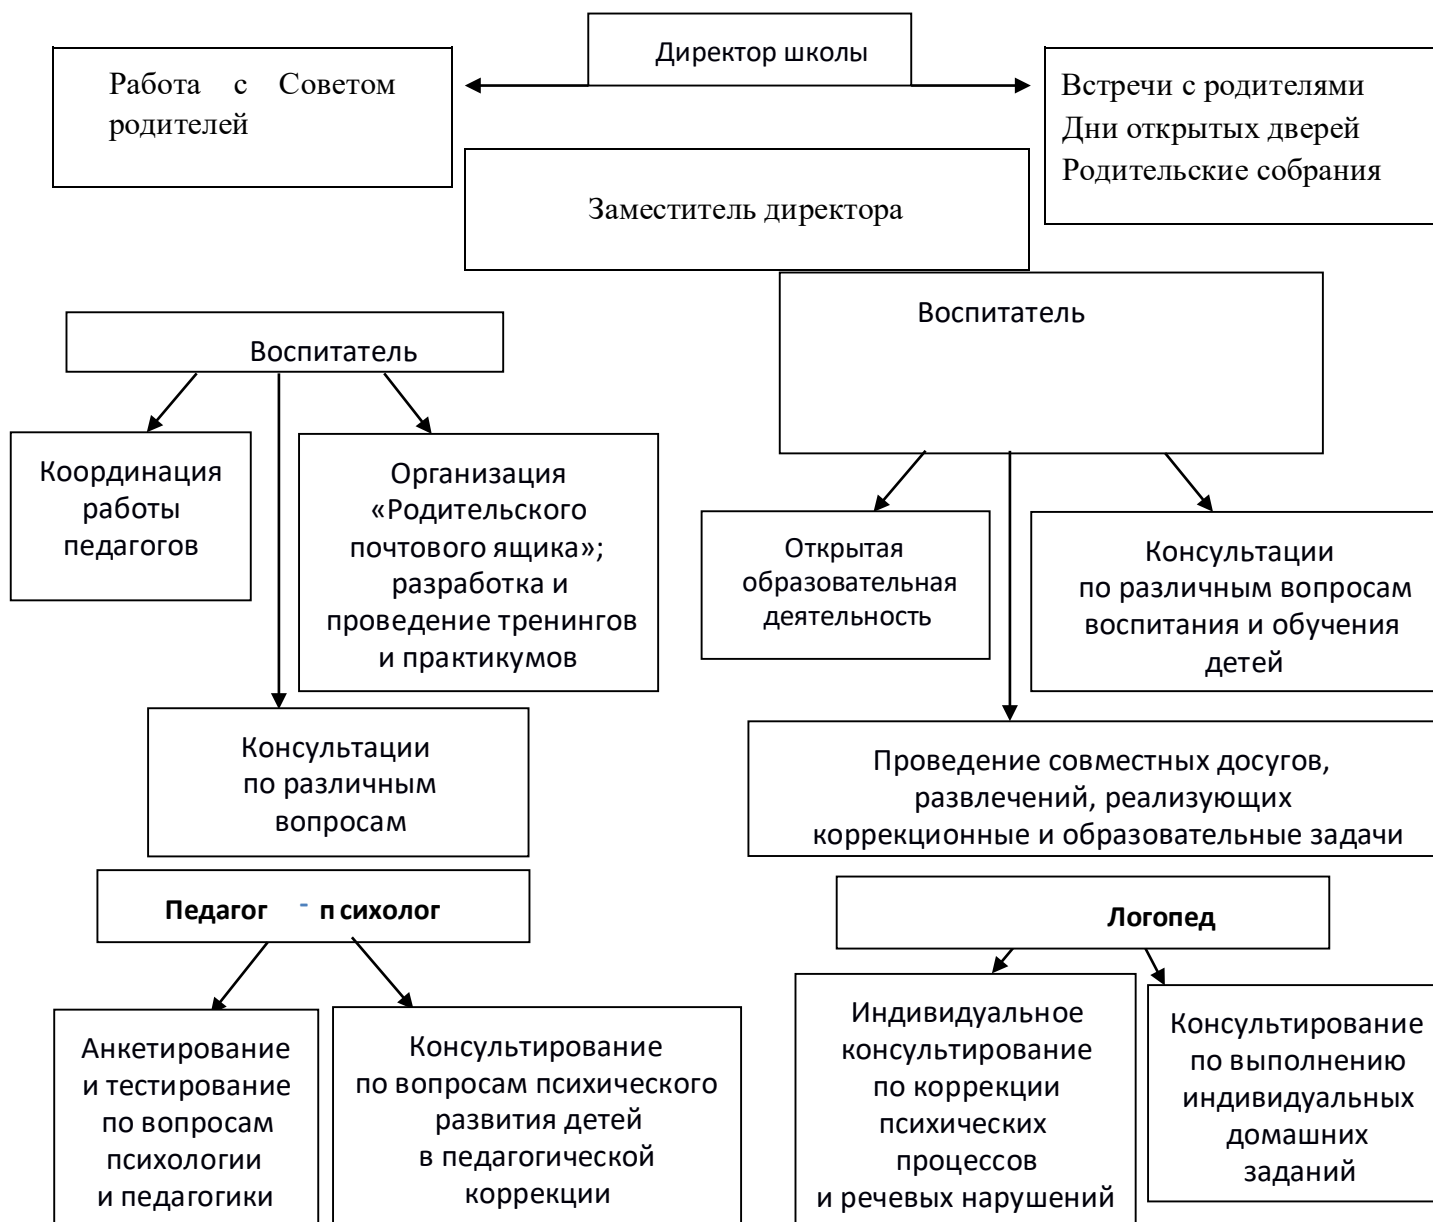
Директор школы

Работа с Советом родителей

Встречи с родителями
Дни открытых дверей
Родительские собрания

Заместитель директора

Воспитатель

Координация работы педагогов

Организация «Родительского почтового ящика»; разработка и проведение тренингов и практикумов

Консультации по различным вопросам

Педагог - психолог

Анкетирование и тестирование по вопросам психологии и педагогики

Консультирование по вопросам психического развития детей в педагогической коррекции

Воспитатель

Открытая образовательная деятельность

Консультации по различным вопросам воспитания и обучения детей

Проведение совместных досугов, развлечений, реализующих коррекционные и образовательные задачи

Логопед

Индивидуальное консультирование по коррекции психических процессов и речевых нарушений

Консультирование по выполнению индивидуальных домашних заданий